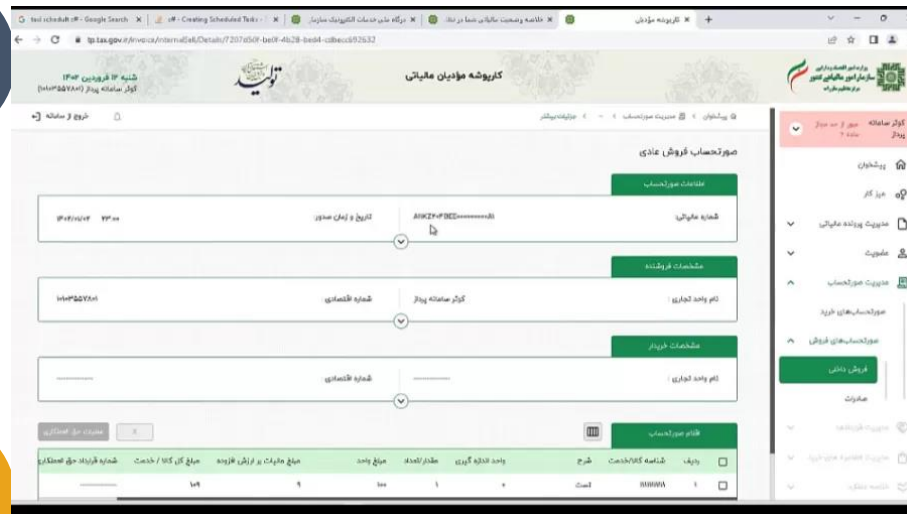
G taxi schedule c# - Google Search | c# - Creating Scheduled Tasks | درگاه ملی خدمات الکترونیک سازمان | خلاصه وضعیت مالیاتی شما در نظا | کارپوشه مؤدیان

tp.tax.gov.ir/invoice/internal/Details/7207d50f-be0f-4b28-bed4-cdbecc692632

شنبه ۱۲ فروردین ۱۴۰۳
کوثر سامانه پرداز (۱۰۱۰۳۵۵۷۸۸۰)

کارپوشه مؤدیان مالیاتی

سازمان امور مالیاتی کشور

خروج از سامانه

پیشخوان > مدیریت صورتحساب > ... > جزئیات صورتحساب

کوثر سامانه پرداز

پیشخوان
میز کار
مدیریت پرونده مالیاتی
عضویت
مدیریت صورتحساب
صورتحساب‌های خرید
صورتحساب‌های فروش
فروش داخلی
صادرات
مدیریت قراردادها
مدیریت اظهارنامه های ارزش افزوده
خلاصه عملکرد

صورتحساب فروش عادی

اطلاعات صورتحساب

شماره مالیاتی: A11KZ4-F3EE0000000000AB

تاریخ و زمان صدور: ۱۴۰۲/۱۲/۲۴ ۲۳:۰۰

مشخصات فروشنده

نام واحد تجاری: کوثر سامانه پرداز

شماره اقتصادی: ۱۰۱۰۳۵۵۷۸۸۰

مشخصات خریدار

نام واحد تجاری: ----------

شماره اقتصادی: ----------

اقلام صورتحساب

مدیریت حق العملکاری

| | ردیف | شناسه کالا/خدمت | شرح | واحد اندازه گیری | مقدار/تعداد | مبلغ واحد | مبلغ مالیات بر ارزش افزوده | مبلغ کل کالا / خدمت | شماره قرارداد حق العملکاری |
|---|---|---|---|---|---|---|---|---|---|
| | ۱ | ۱۱۱۱۱۱۱ | تست | ۰ | ۱ | ۱۰۰ | ۹ | ۱۰۹ | ---------- |